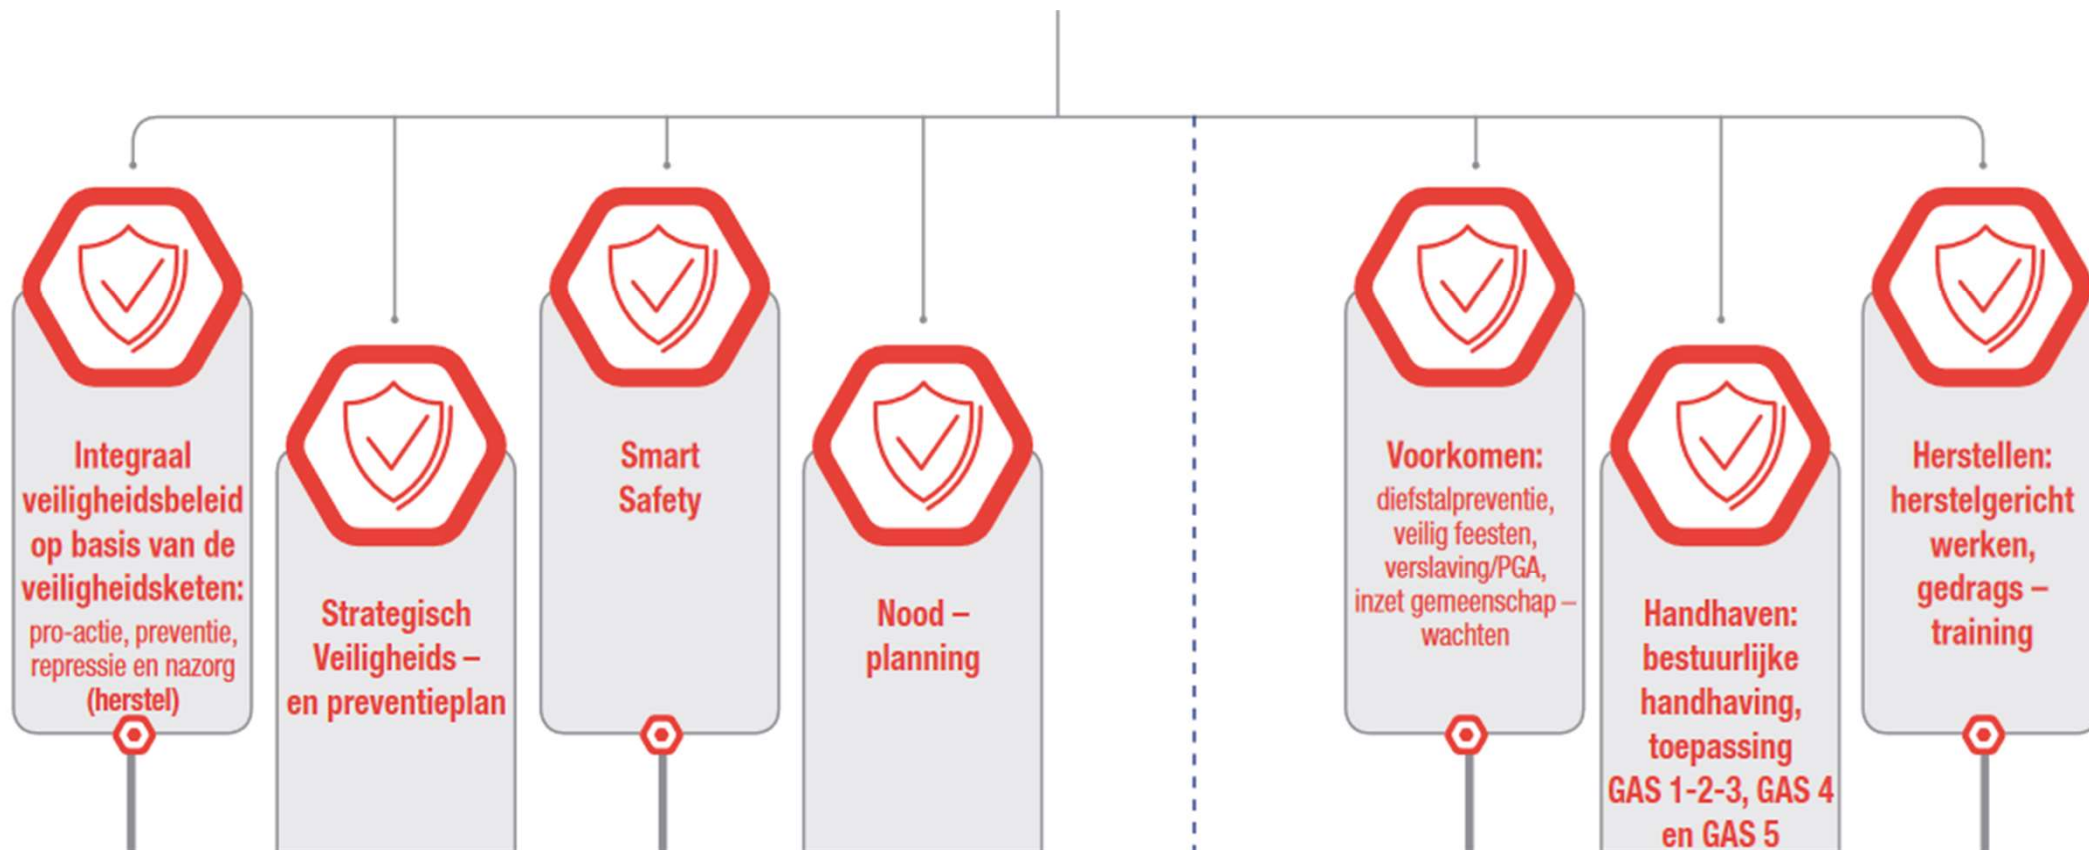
Integraal veiligheidsbeleid op basis van de veiligheidsketen: pro-actie, preventie, repressie en nazorg (herstel)

Strategisch Veiligheids – en preventieplan

Smart Safety

Nood – planning

Voorkomen: diefstalpreventie, veilig feesten, verslaving/PGA, inzet gemeenschap – wachten

Handhaven: bestuurlijke handhaving, toepassing GAS 1-2-3, GAS 4 en GAS 5

Herstellen: herstelgericht werken, gedrags – training